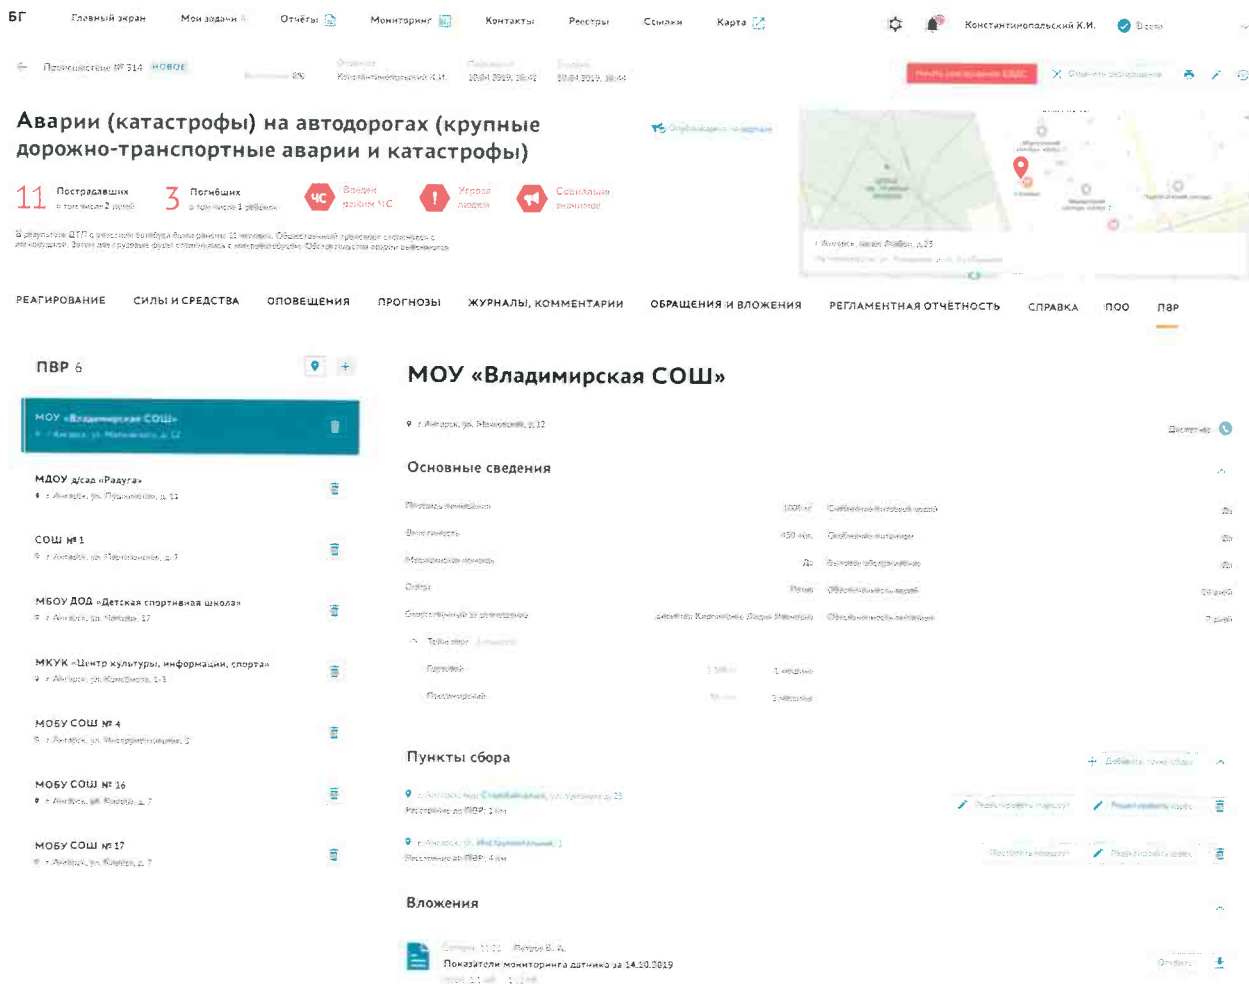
БГ Главный экран Мои задачи Отчёты Мониторинг Контакты Реестры Ссылки Карта

Константинопольский К.И.

Происшествие № 314 НОВОЕ

Константинопольский К.И. 10.04.2019, 18:42 10.04.2019, 18:44

Начать реагирование ЕДДС

Аварии (катастрофы) на автодорогах (крупные дорожно-транспортные аварии и катастрофы)

11 Пострадавших в том числе 2 детей

3 Погибших в том числе 1 ребенок

ЧС Введен режим ЧС

Угроза людям

Социально значимое

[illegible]

Ангарск, улица Чайкиной, д. 25

РЕАГИРОВАНИЕ СИЛЫ И СРЕДСТВА ОПОВЕЩЕНИЯ ПРОГНОЗЫ ЖУРНАЛЫ, КОММЕНТАРИИ ОБРАЩЕНИЯ И ВЛОЖЕНИЯ РЕГЛАМЕНТНАЯ ОТЧЁТНОСТЬ СПРАВКА ПОО ПВР

ПВР 6

МОУ «Владимирская СОШ»
г. Ангарск, ул. Маяковского, д. 12

МДОУ д/сад «Радуга»
г. Ангарск, ул. Пушкинская, д. 11

СОШ № 1
г. Ангарск, ул. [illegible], д. 3

МБОУ ДОД «Детская спортивная школа»
г. Ангарск, ул. Чайкиной, 17

МКУК «Центр культуры, информации, спорта»
г. Ангарск, ул. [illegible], 1-5

МОБУ СОШ № 4
г. Ангарск, ул. Интернациональная, 3

МОБУ СОШ № 16
г. Ангарск, ул. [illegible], д. 7

МОБУ СОШ № 17
г. Ангарск, ул. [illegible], д. 7

МОУ «Владимирская СОШ»

г. Ангарск, ул. Маяковского, д. 12

Основные сведения

Пункты сбора

Вложения

Показатели мониторинга датчиков за 14.10.2019